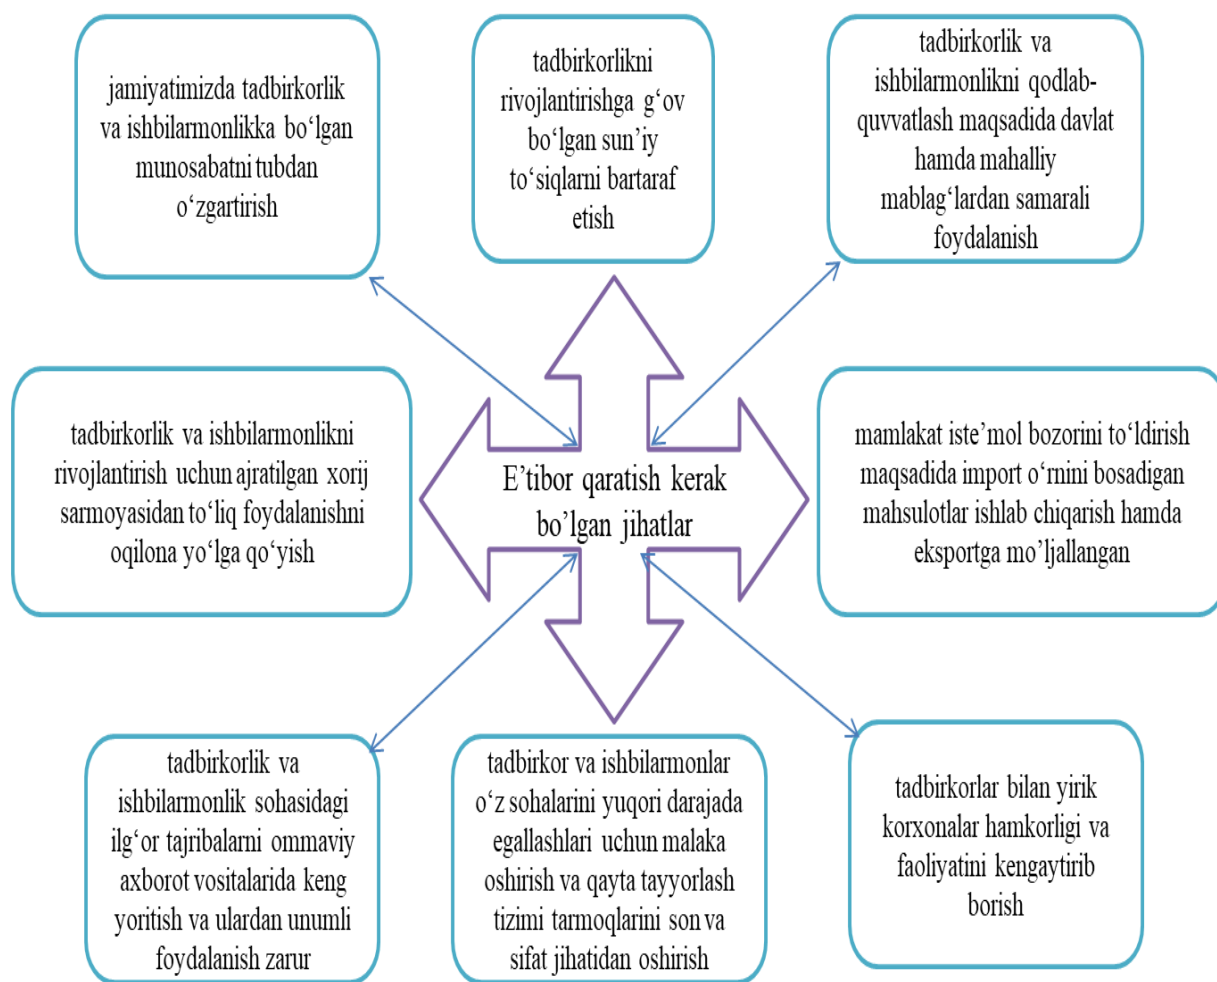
jamiyatimizda tadbirkorlik va ishbilarmonlikka bo‘lgan munosabatni tubdan o‘zgartirish

tadbirkorlikni rivojlantirishga g‘ov bo‘lgan sun’iy to‘siqlarni bartaraf etish

tadbirkorlik va ishbilarmonlikni qodlab-quvvatlash maqsadida davlat hamda mahalliy mablag‘lardan samarali foydalanish

tadbirkorlik va ishbilarmonlikni rivojlantirish uchun ajratilgan xorij sarmoyasidan to‘liq foydalanishni oqilona yo‘lga qo‘yish

E’tibor qaratish kerak bo’lgan jihatlar

mamlakat iste’mol bozorini to‘ldirish maqsadida import o‘rnini bosadigan mahsulotlar ishlab chiqarish hamda eksportga mo’ljallangan

tadbirkorlik va ishbilarmonlik sohasidagi ilg‘or tajribalarni ommaviy axborot vositalarida keng yoritish va ulardan unumli foydalanish zarur

tadbirkor va ishbilarmonlar o‘z sohalarini yuqori darajada egallashlari uchun malaka oshirish va qayta tayyorlash tizimi tarmoqlarini son va sifat jihatidan oshirish

tadbirkorlar bilan yirik korxonalar hamkorligi va faoliyatini kengaytirib borish